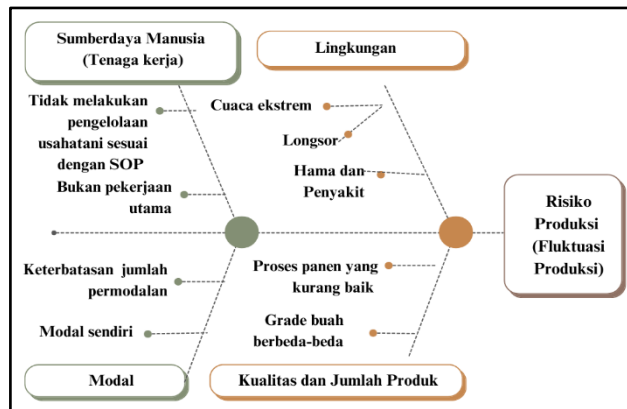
Sumberdaya Manusia (Tenaga kerja)

Lingkungan

Tidak melakukan pengelolaan usahatani sesuai dengan SOP

Bukan pekerjaan utama

Cuaca ekstrem

Longsor

Hama dan Penyakit

Risiko Produksi (Fluktuasi Produksi)

Keterbatasan jumlah permodalan

Modal sendiri

Proses panen yang kurang baik

Grade buah berbeda-beda

Modal

Kualitas dan Jumlah Produk